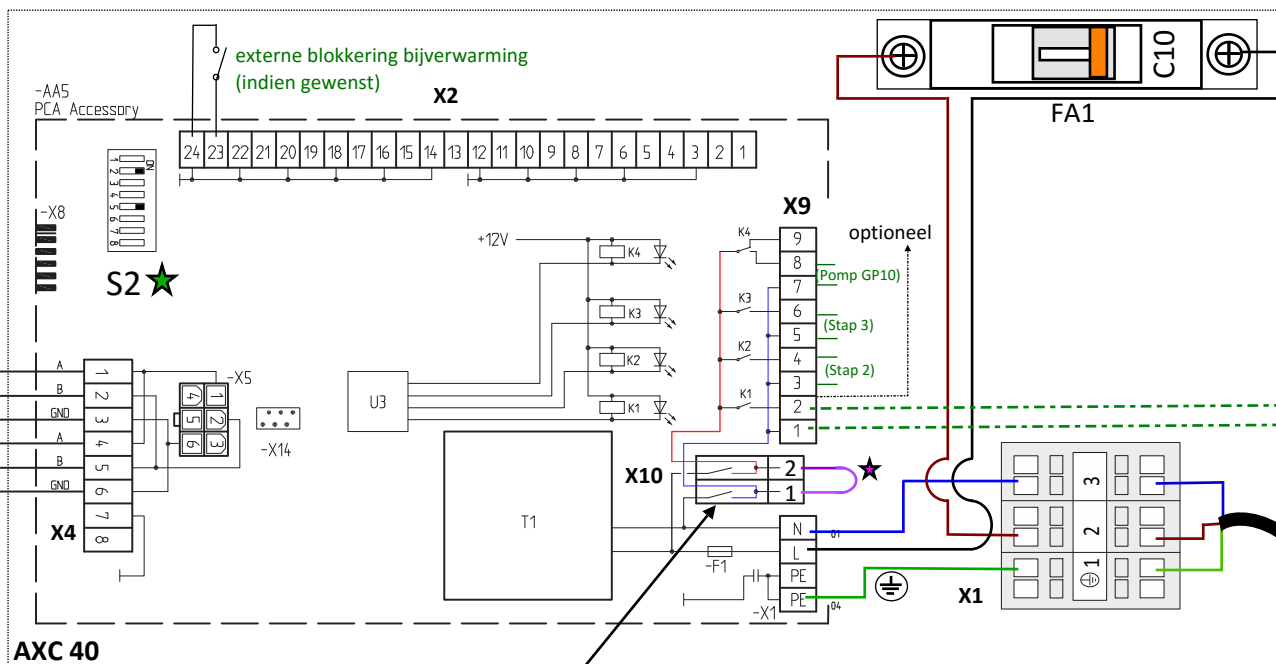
externe blokkering bijverwarming
(indien gewenst)

-AA5
PCA Accessory

X2

24 23 22 21 20 19 18 17 16 15 14 13 12 11 10 9 8 7 6 5 4 3 2 1

C10

FA1

ON
1 2 3 4 5 6 7 8

-X8

S2

+12V

K4
K3
K2
K1

X9

optioneel

9
8
7
6
5
4
3
2
1

(Pomp GP10)
(Stap 3)
(Stap 2)

K4
K3
K2
K1

A
B
GND
A
B
GND

1
2
3
4
5
6
7
8

X4

-X5
4 1
5 2
6 3

-X14

U3

T1

X10

2
1

N
L
PE
PE

-F1

-X1

01
04

3
2
1

X1

AXC 40